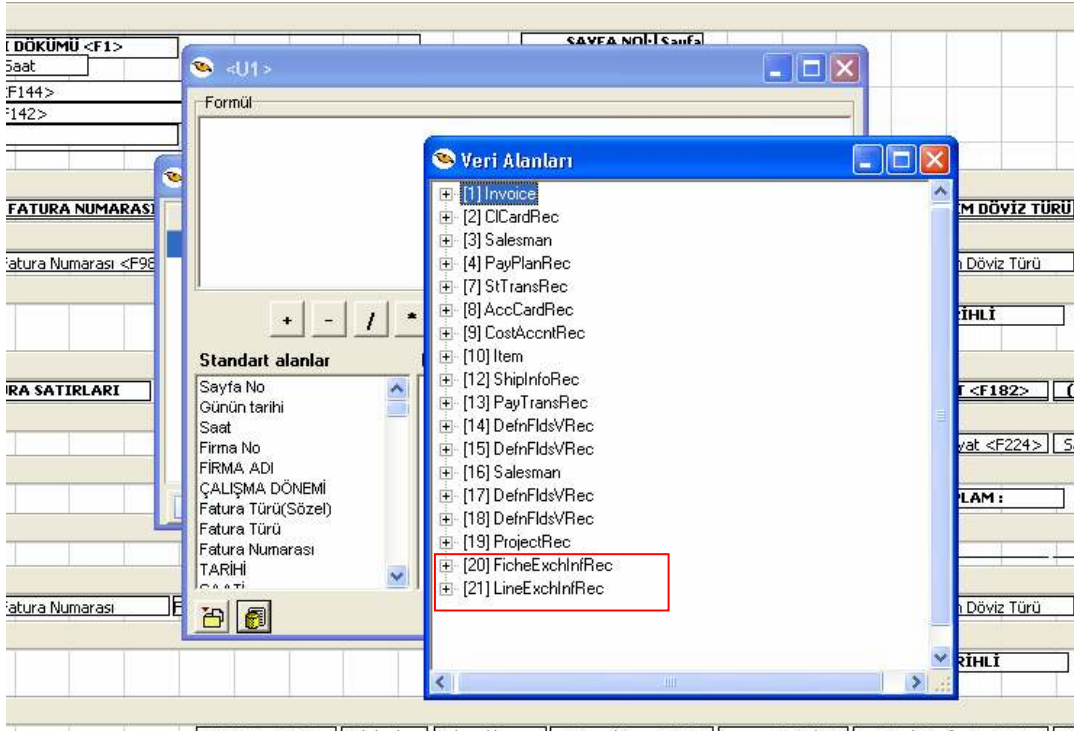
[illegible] DÖKÜMÜ <F1>
Saat
F144>
F142>
SAYFA NO: Sayfa
<U1>
Formül
FATURA NUMARASI
Fatura Numarası <F98
+ - / *
Standart alanlar
Sayfa No
Günün tarihi
Saat
Firma No
FİRMA ADI
ÇALIŞMA DÖNEMİ
Fatura Türü(Sözel)
Fatura Türü
Fatura Numarası
TARİHİ
RA SATIRLARI
Fatura Numarası
Veri Alanları
[1] Invoice
[2] ClCardRec
[3] Salesman
[4] PayPlanRec
[7] StTransRec
[8] AccCardRec
[9] CostAccntRec
[10] Item
[12] ShipInfoRec
[13] PayTransRec
[14] DefnFldsVRec
[15] DefnFldsVRec
[16] Salesman
[17] DefnFldsVRec
[18] DefnFldsVRec
[19] ProjectRec
[20] FicheExchInfRec
[21] LineExchInfRec
M DÖVİZ TÜRÜ
n Döviz Türü
RİHLİ
T <F182>
vat <F224>
PLAM :
n Döviz Türü
RİHLİ